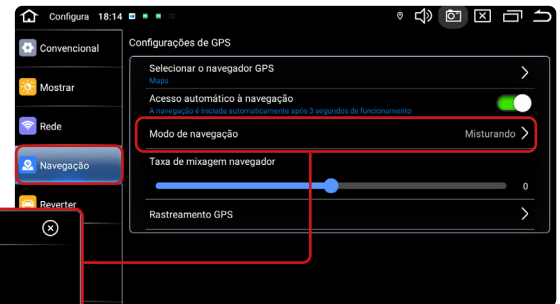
Configura 18:14

Convencional

Mostrar

Rede

Navegação

Reverter

Configurações de GPS

Selecionar o navegador GPS
Maps

Acesso automático à navegação
A navegação é iniciada automaticamente após 3 segundos de funcionamento

Modo de navegação Misturando

Taxa de mixagem navegador

0

Rastreamento GPS